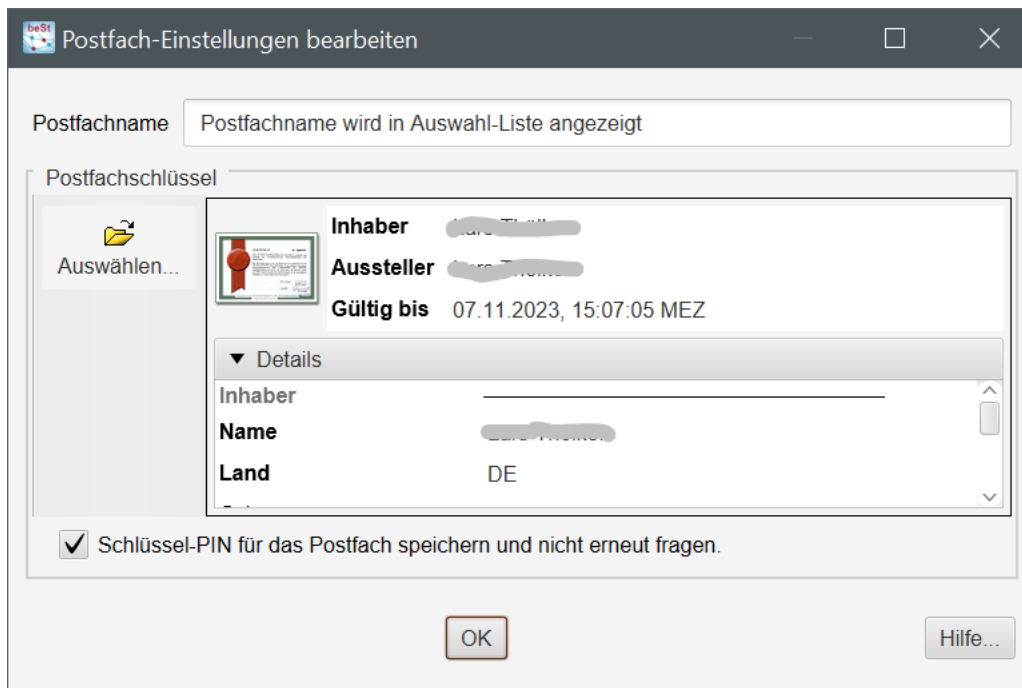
Postfach-Einstellungen bearbeiten

Postfachname | Postfachname wird in Auswahl-Liste angezeigt

Postfachschlüssel

Auswählen...

Inhaber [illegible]
Aussteller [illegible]
Gültig bis 07.11.2023, 15:07:05 MEZ

▼ Details

Inhaber
Name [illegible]
Land DE

Schlüssel-PIN für das Postfach speichern und nicht erneut fragen.

OK

Hilfe...